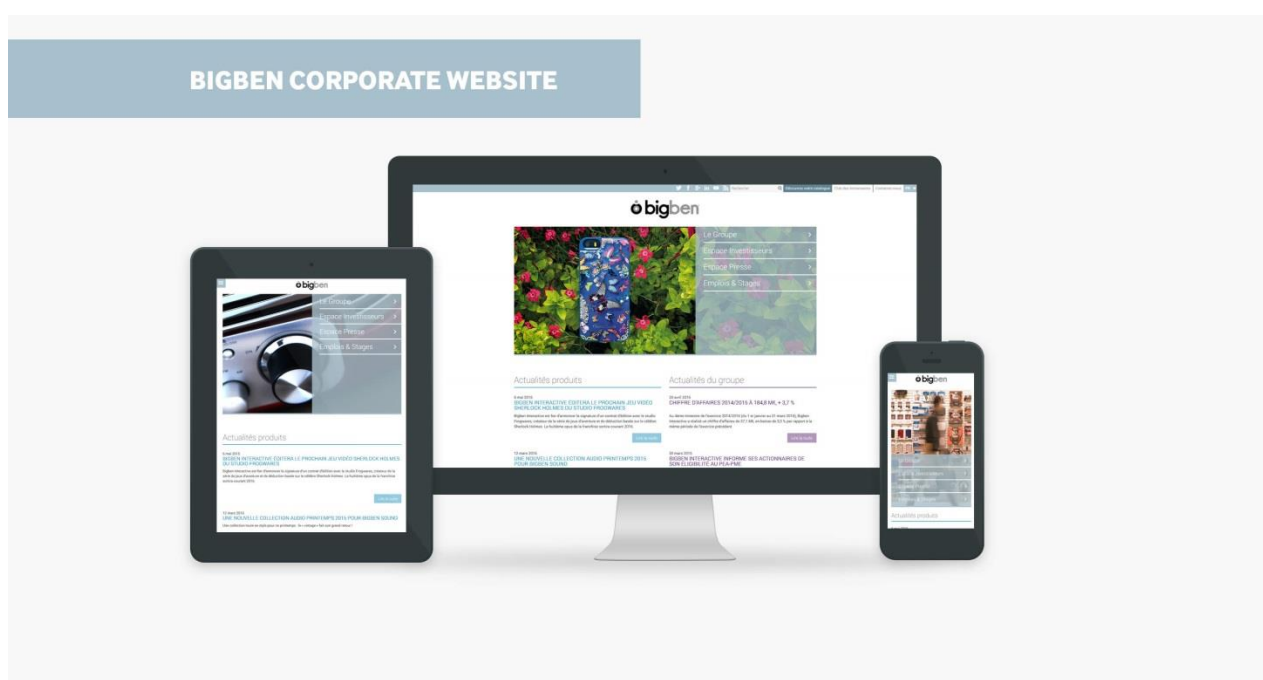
BIGBEN CORPORATE WEBSITE

bigben

Le Groupe
Espace Investisseurs
Espace Presse
Emplois & Stages

Actualités produits

BIGBEN INTERACTIVE ÉDITERA LE PROCHAIN JEU VIDÉO SHERLOCK HOLMES DU STUDIO FROGWARES

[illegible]

UNE NOUVELLE COLLECTION AUDIO PRINTEMPS 2015 POUR BIGBEN SOUND

Actualités du groupe

CHIFFRE D'AFFAIRES 2014/2015 À 184,8 M€, + 3,7 %

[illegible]

BIGBEN INTERACTIVE INFORME SES ACTIONNAIRES DE SON ÉLIGIBILITÉ AU PEA-PME

bigben

Le Groupe
Espace Investisseurs
Espace Presse
Emplois & Stages

Actualités produits

BIGBEN INTERACTIVE ÉDITERA LE PROCHAIN JEU VIDÉO SHERLOCK HOLMES DU STUDIO FROGWARES

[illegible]

UNE NOUVELLE COLLECTION AUDIO PRINTEMPS 2015 POUR BIGBEN SOUND

bigben

Actualités produits